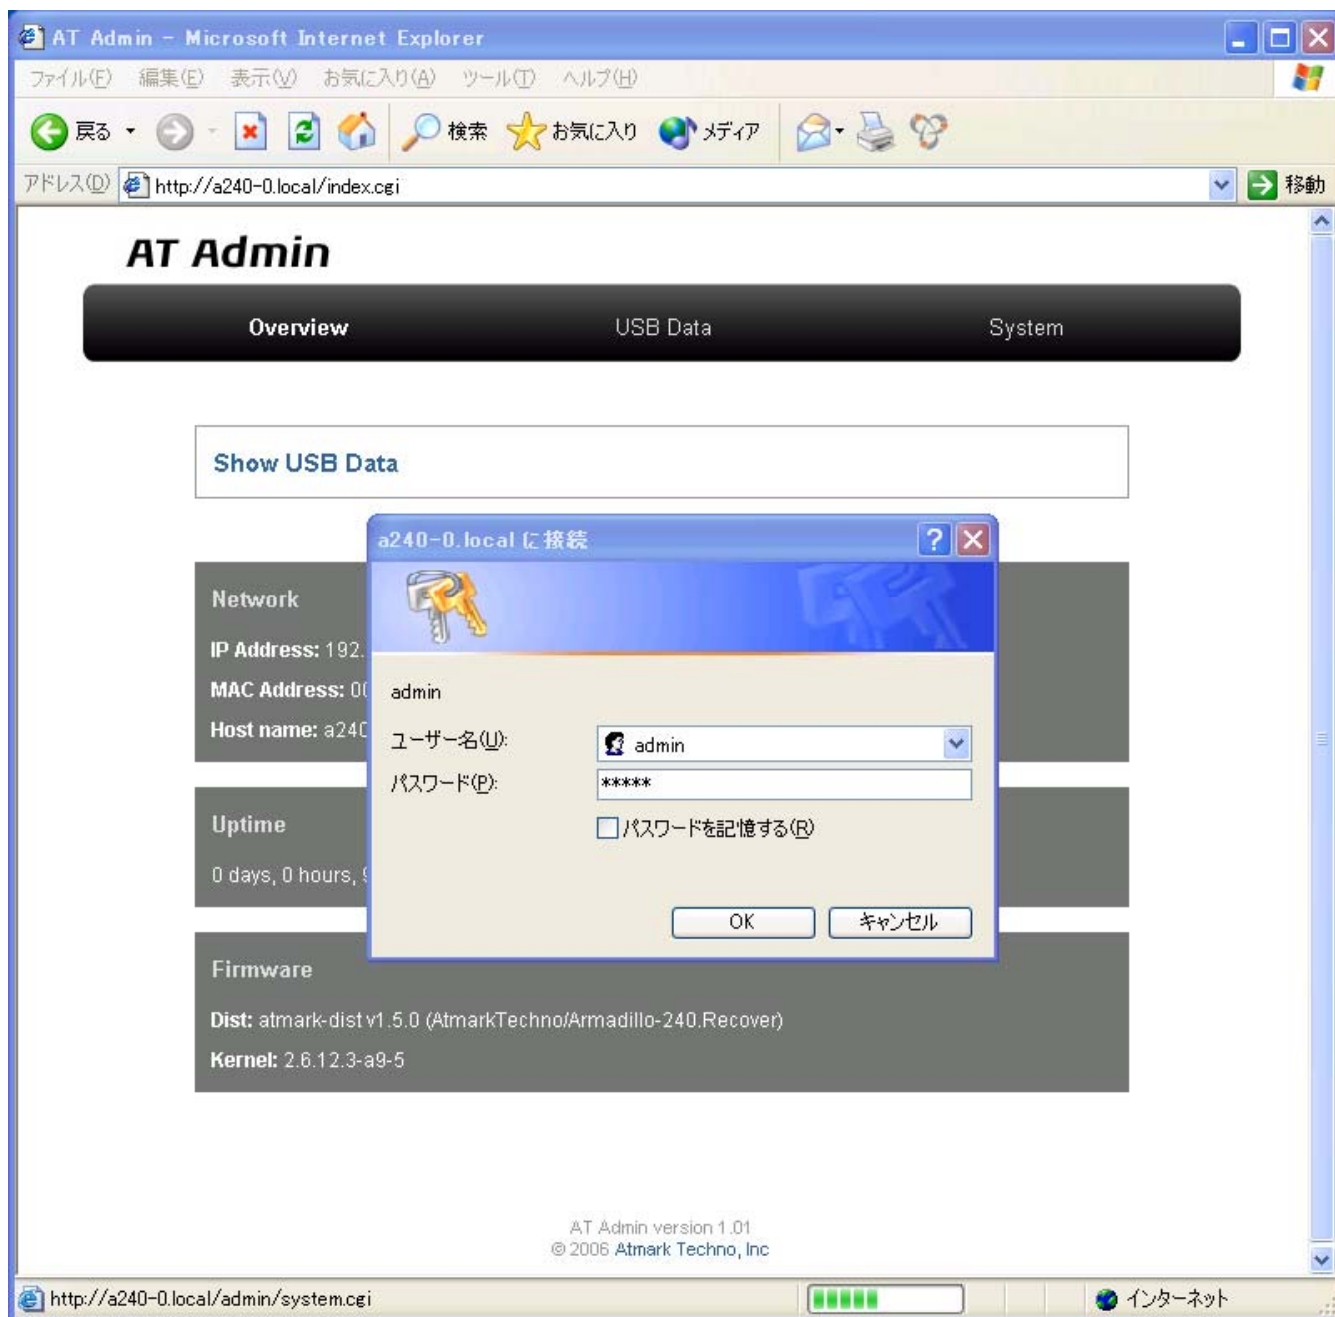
AT Admin - Microsoft Internet Explorer

ファイル(F) 編集(E) 表示(V) お気に入り(A) ツール(T) ヘルプ(H)

戻る 検索 お気に入り メディア

アドレス(D) http://a240-0.local/index.cgi 移動

AT Admin

Overview USB Data System

Show USB Data

Network

IP Address: 192.

MAC Address: 00

Host name: a240

Uptime

0 days, 0 hours, 

Firmware

Dist: atmark-dist v1.5.0 (AtmarkTechno/Armadillo-240.Recover)

Kernel: 2.6.12.3-a9-5

a240-0.local に接続

admin

ユーザー名(U): admin

パスワード(P): *****

パスワードを記憶する(R)

OK キャンセル

AT Admin version 1.01
© 2006 Atmark Techno, Inc

http://a240-0.local/admin/system.cgi

インターネット